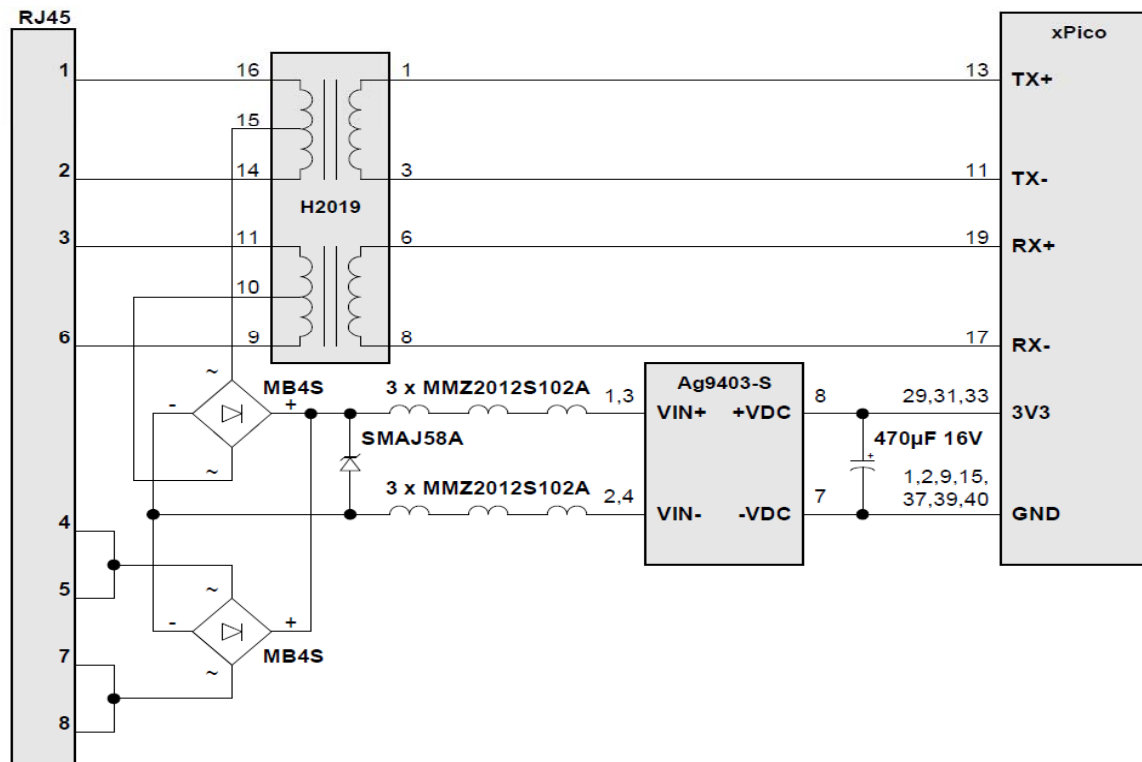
RJ45

1
2
3
6
4
5
7
8

16
15
14
11
10
9

1
3
6
8

H2019

xPico

13 TX+
11 TX-
19 RX+
17 RX-
29,31,33 3V3
1,2,9,15,
37,39,40 GND

~
-
+
~
MB4S

3 x MMZ2012S102A
1,3

SMAJ58A

3 x MMZ2012S102A
2,4

Ag9403-S
VIN+ +VDC
VIN- -VDC
8
7

470µF 16V
+

~
-
+
~
MB4S